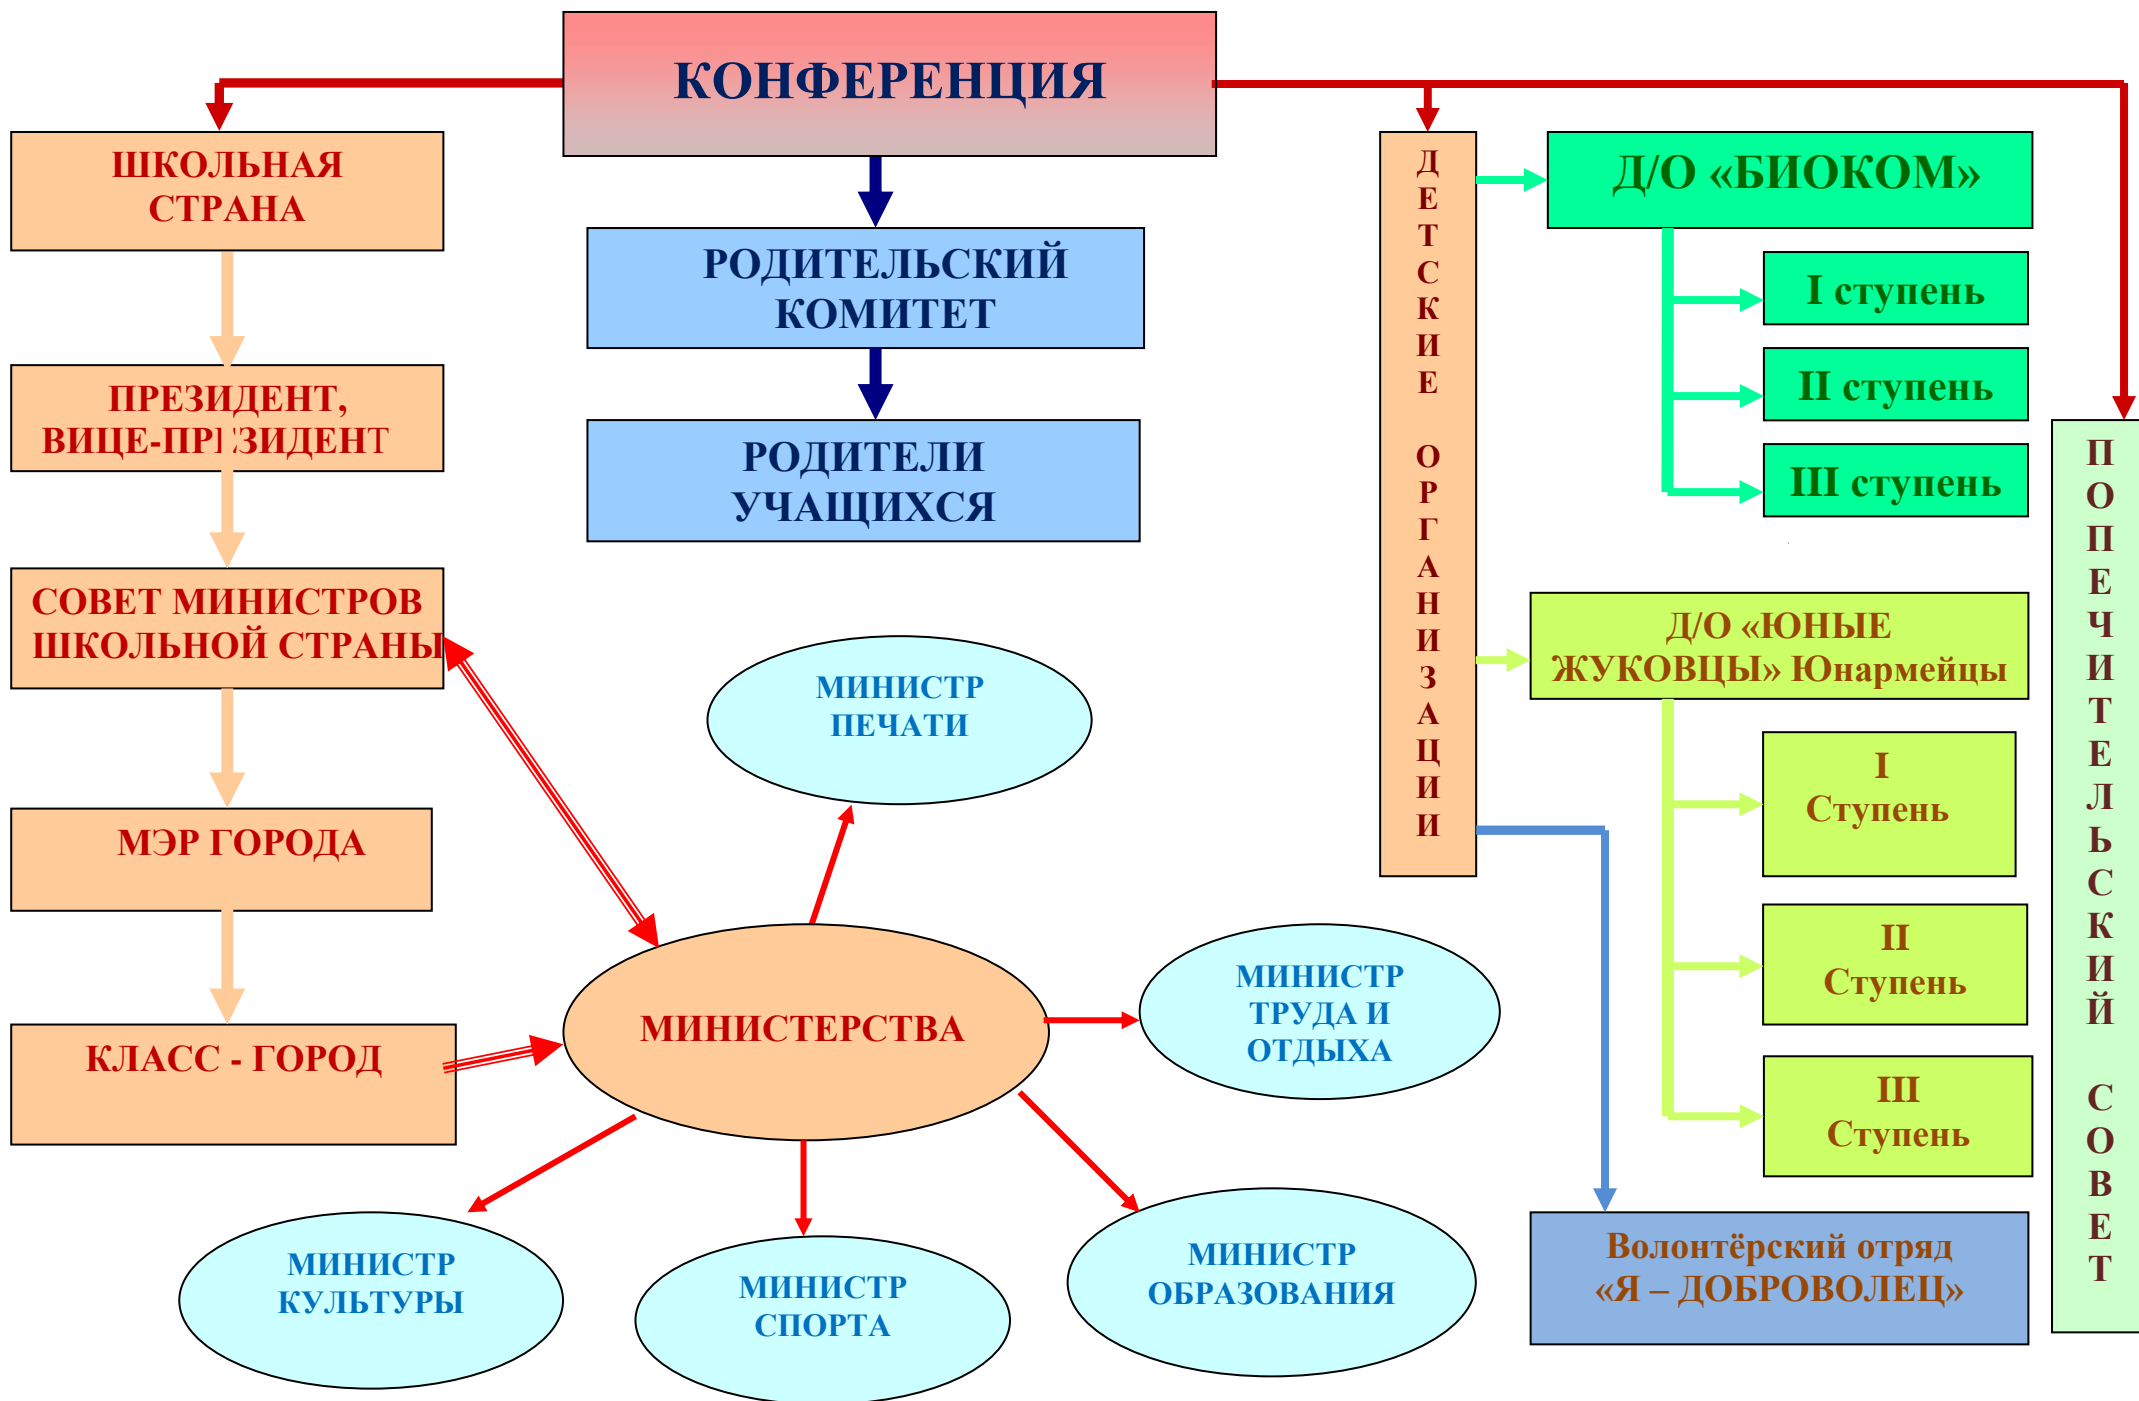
КОНФЕРЕНЦИЯ

ШКОЛЬНАЯ СТРАНА

ПРЕЗИДЕНТ, ВИЦЕ-ПР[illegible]ЗИДЕНТ

СОВЕТ МИНИСТРОВ ШКОЛЬНОЙ СТРАНЫ

МЭР ГОРОДА

КЛАСС - ГОРОД

РОДИТЕЛЬСКИЙ КОМИТЕТ

РОДИТЕЛИ УЧАЩИХСЯ

МИНИСТР ПЕЧАТИ

МИНИСТЕРСТВА

МИНИСТР ТРУДА И ОТДЫХА

МИНИСТР КУЛЬТУРЫ

МИНИСТР СПОРТА

МИНИСТР ОБРАЗОВАНИЯ

ДЕТСКИЕ ОРГАНИЗАЦИИ

Д/О «БИОКОМ»

I ступень

II ступень

III ступень

Д/О «ЮНЫЕ ЖУКОВЦЫ» Юнармейцы

I Ступень

II Ступень

III Ступень

Волонтёрский отряд «Я – ДОБРОВОЛЕЦ»

ПОПЕЧИТЕЛЬСКИЙ СОВЕТ